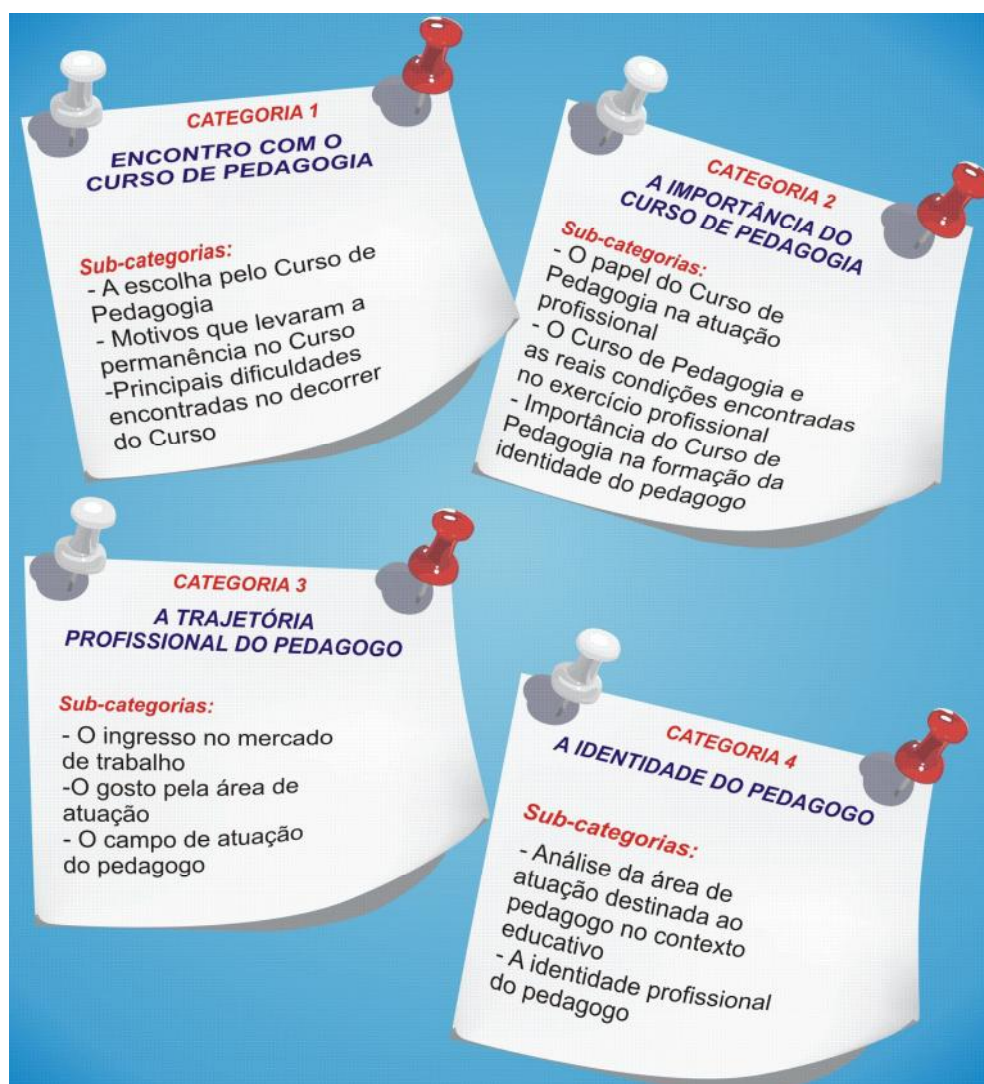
CATEGORIA 1

ENCONTRO COM O CURSO DE PEDAGOGIA

Sub-categorias:
- A escolha pelo Curso de Pedagogia
- Motivos que levaram a permanência no Curso
-Principais dificuldades encontradas no decorrer do Curso

CATEGORIA 2

A IMPORTÂNCIA DO CURSO DE PEDAGOGIA

Sub-categorias:
- O papel do Curso de Pedagogia na atuação profissional
- O Curso de Pedagogia e as reais condições encontradas no exercício profissional
- Importância do Curso de Pedagogia na formação da identidade do pedagogo

CATEGORIA 3

A TRAJETÓRIA PROFISSIONAL DO PEDAGOGO

Sub-categorias:
- O ingresso no mercado de trabalho
-O gosto pela área de atuação
- O campo de atuação do pedagogo

CATEGORIA 4

A IDENTIDADE DO PEDAGOGO

Sub-categorias:
- Análise da área de atuação destinada ao pedagogo no contexto educativo
- A identidade profissional do pedagogo